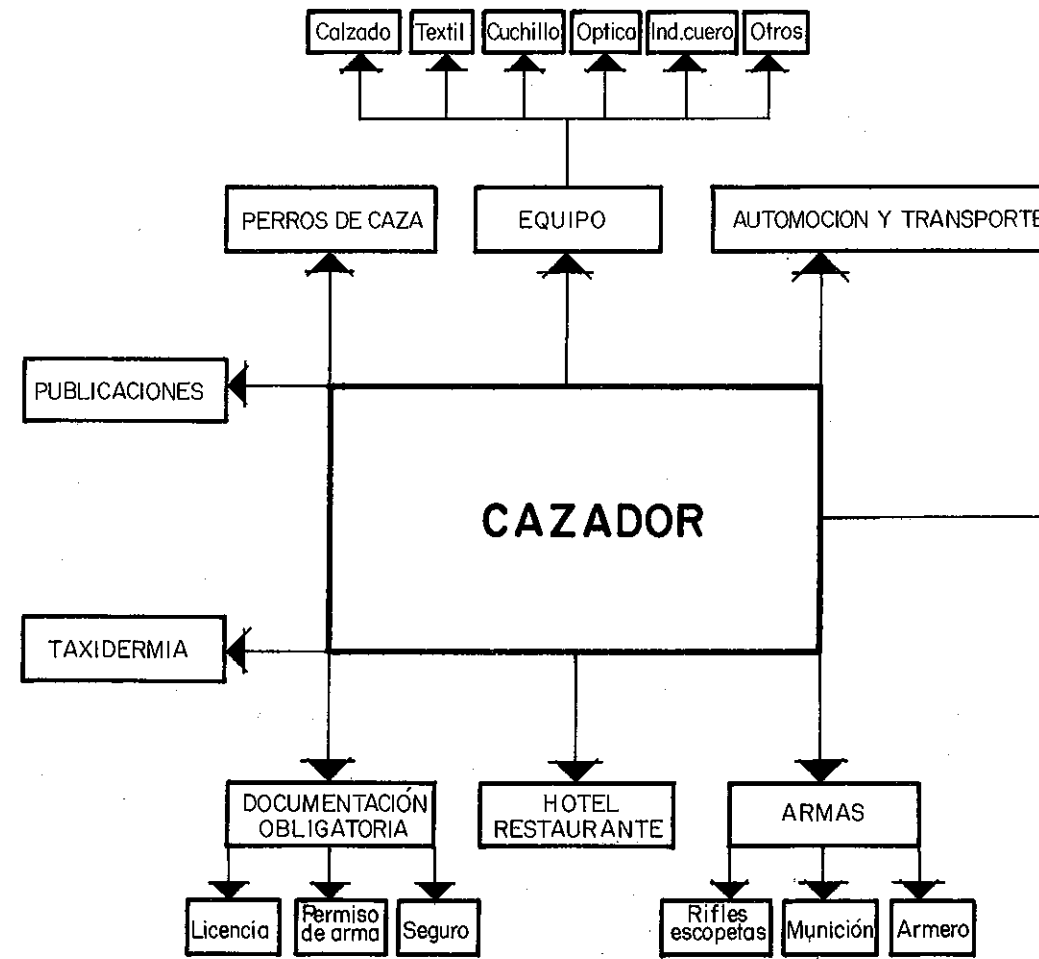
Calzado
Textil
Cuchillo
Optica
Ind.cuero
Otros

PERROS DE CAZA
EQUIPO
AUTOMOCION Y TRANSPORTE

PUBLICACIONES

CAZADOR

TAXIDERMIA

DOCUMENTACIÓN OBLIGATORIA
HOTEL RESTAURANTE
ARMAS

Licencia
Permiso de arma
Seguro
Rifles escopetas
Munición
Armero